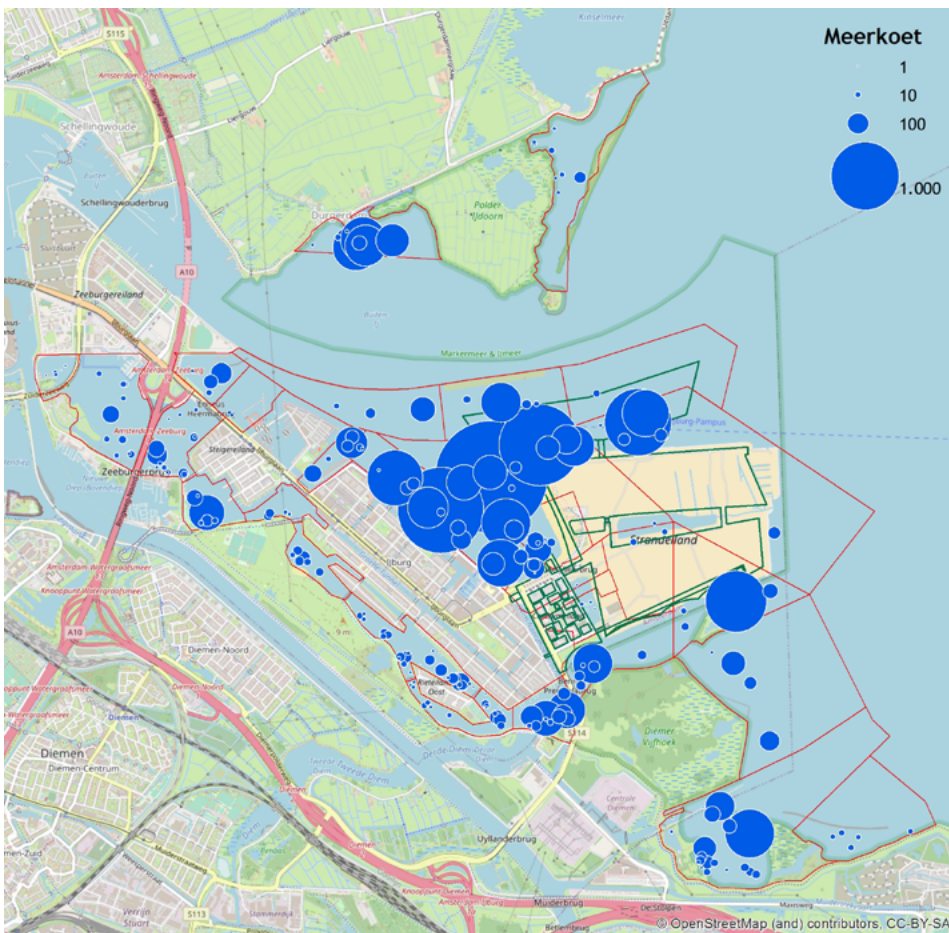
Meerkoet
1
10
100
1.000

S115
Amsterdam-Schellingwoude
Schellingwoude
Schellingwouderbrug
Durgerdam
Polder IJdoorn
A10
Zeeburgereiland
Buiten IJ
Markermeer & IJmeer
Amsterdam-Zeeburg
Zeeburgerdorp
Steigereiland
IJburg
Strandeiland
Rieteiland Oost
Diemen-Noord
Amsterdam Watergraafsmeer
Knooppunt Watergraafsmeer
Diemen
Diemen-Centrum
Diemen-Zuid
Diemer Vijfhoek
Centrale Diemen
Uyllanderbrug
Muiderbrug
S113
S114
A10
9 m
© OpenStreetMap (and) contributors, CC-BY-SA